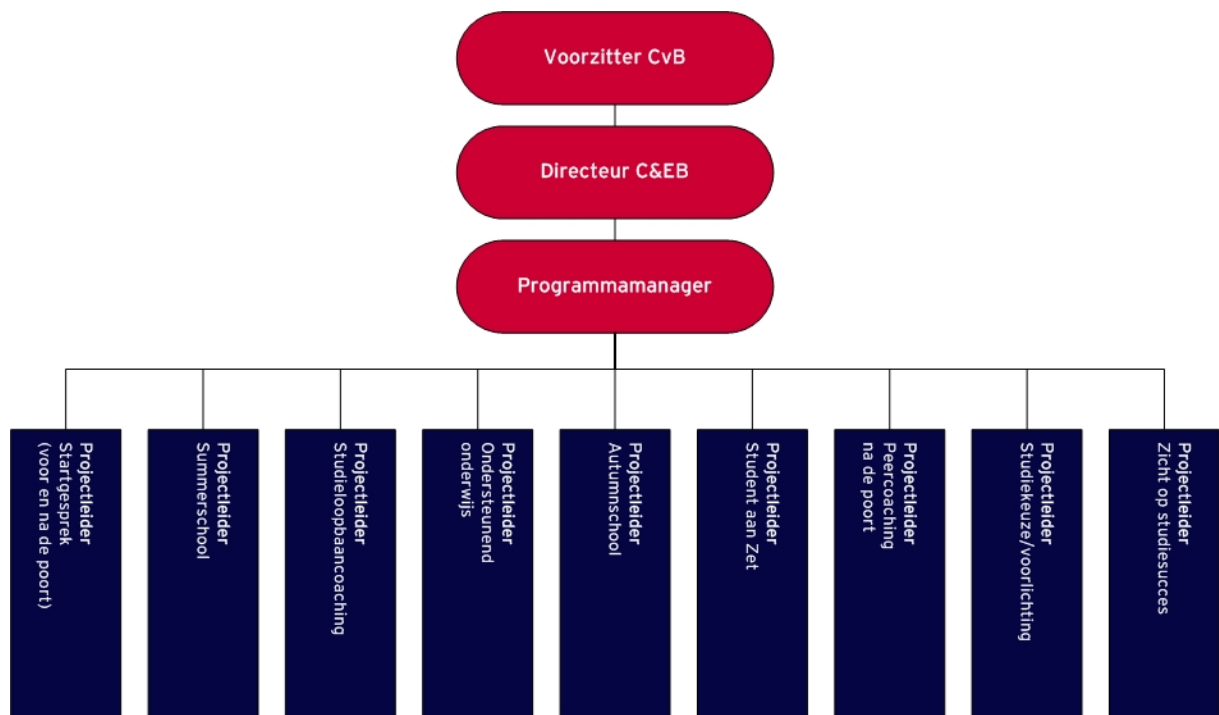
Voorzitter CvB

Directeur C&EB

Programmamanager

Projectleider Startgesprek (voor en na de poort)

Projectleider Summerschool

Projectleider Studieloopbaancoaching

Projectleider Ondersteunend onderwijs

Projectleider Autumnschool

Projectleider Student aan Zet

Projectleider Peercoaching na de poort

Projectleider Studiekeuze/voorlichting

Projectleider Zicht op studiesucces